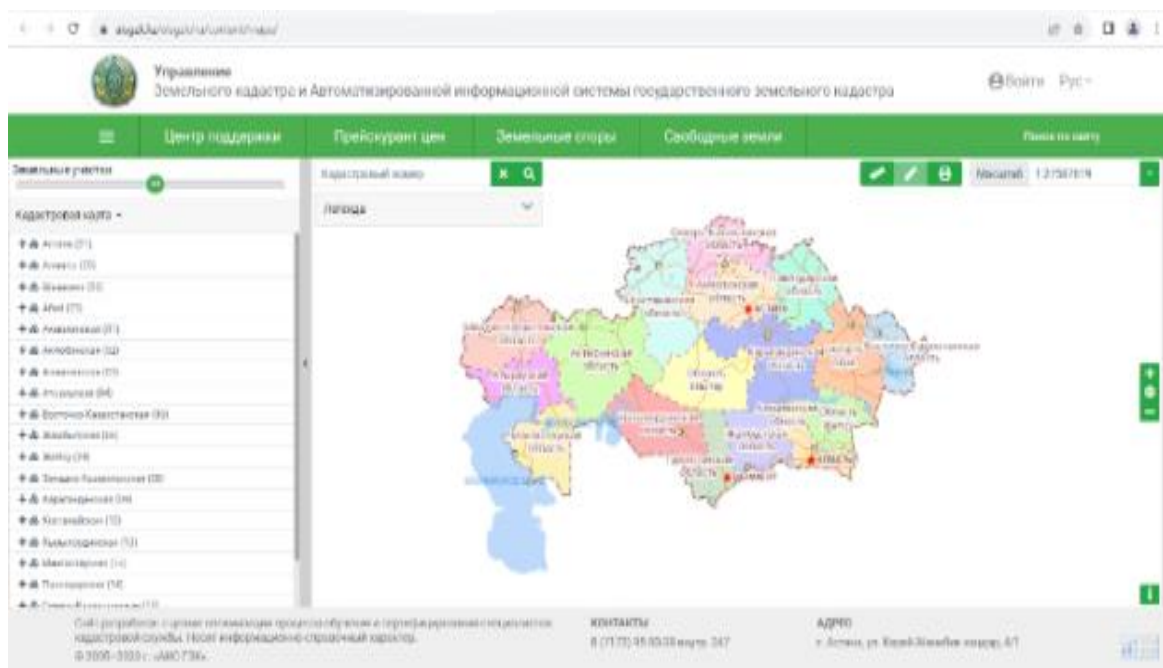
aisgzk.kz/aisgzk/ru/content/maps/

Управление
Земельного кадастра и Автоматизированной информационной системы государственного земельного кадастра

Войти Рус

Центр поддержки | Прейскурант цен | Земельные споры | Свободные земли | Поиск по карту

Земельные участки

Кадастровый номер

Легенда

Масштаб 1:27587819

Кадастровая карта

Астана (21)
Алматы (20)
Шымкент (22)
Абай (23)
Акмолинская (01)
Актюбинская (02)
Алматинская (03)
Атырауская (04)
Восточно-Казахстанская (05)
Жамбылская (06)
Жетісу (24)
Западно-Казахстанская (08)
Карагандинская (09)
Костанайская (12)
Кызылординская (10)
Мангистауская (13)
Павлодарская (14)
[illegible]

Северо-Казахстанская область
Костанайская область
Акмолинская область
Павлодарская область
Астана
Западно-Казахстанская область
Актюбинская область
Карагандинская область
Абай
Восточно-Казахстанская область
Атырауская область
Улытау
Мангистауская область
Кызылординская область
Жетісу
Туркестанская область
Жамбылская область
Алматы

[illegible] кадастровой службы. Носит информационно-справочный характер.
© 2005–2023 г. «АИС ГЗК»

КОНТАКТЫ
8 (7172) 55 00 00 внутр. 247

АДРЕС
г. Астана, ул. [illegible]